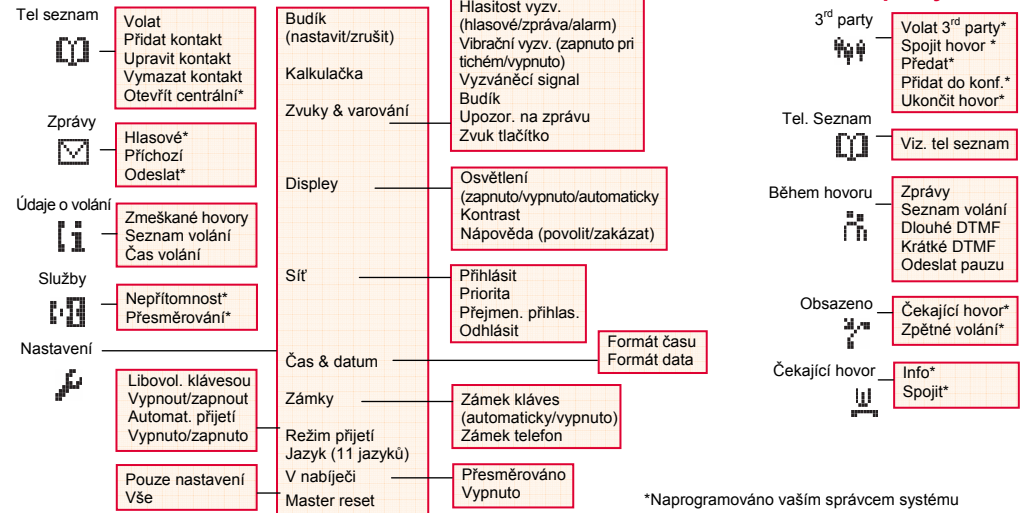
Tel seznam

Volat
Přidat kontakt
Upravit kontakt
Vymazat kontakt
Otevřít centrální*

Zprávy

Hlasové*
Příchozí
Odeslat*

Údaje o volání

Zmeškané hovory
Seznam volání
Čas volání

Služby

Nepřítomnost*
Přesměrování*

Nastavení

Libovol. klávesou
Vypnout/zapnout
Automat. přijetí
Vypnuto/zapnuto

Pouze nastavení
Vše

Budík (nastavit/zrušit)
Kalkulačka
Zvuky & varování
Displey
Síť
Čas & datum
Zámky
Režim přijetí
Jazyk (11 jazyků)
V nabíječi
Master reset

Hlasitost vyzv.
(hlasové/zpráva/alarm)
Vibrační vyzv. (zapnuto pri tichém/vypnuto)
Vyzváněcí signal
Budík
Upozor. na zprávu
Zvuk tlačítko

Osvětlení
(zapnuto/vypnuto/automaticky
Kontrast
Nápověda (povolit/zakázat)

Přihlásit
Priorita
Přejmen. přihlas.
Odhlásit

Formát času
Formát data

Zámek kláves
(automaticky/vypnuto)
Zámek telefon

Přesměrováno
Vypnuto

3$^{rd}$ party

Volat 3$^{rd}$ party*
Spojit hovor *
Předat*
Přidat do konf.*
Ukončit hovor*

Tel. Seznam

Viz. tel seznam

Během hovoru

Zprávy
Seznam volání
Dlouhé DTMF
Krátké DTMF
Odeslat pauzu

Obsazeno

Čekající hovor*
Zpětné volání*

Čekající hovor

Info*
Spojit*

*Naprogramováno vaším správcem systému